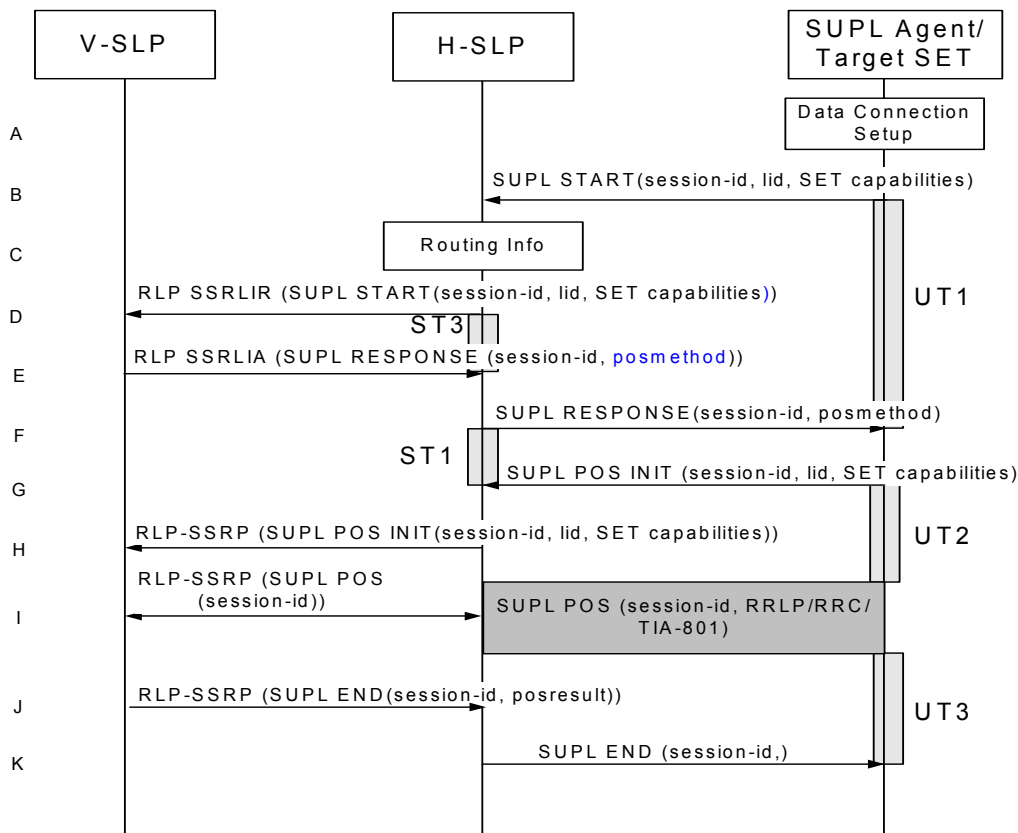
V-SLP

H-SLP

SUPL Agent/ Target SET

A

Data Connection Setup

B

SUPL START(session-id, lid, SET capabilities)

C

Routing Info

D

RLP SSRLIR (SUPL START(session-id, lid, SET capabilities))

UT1

ST3

E

RLP SSRLIA (SUPL RESPONSE (session-id, posmethod))

F

SUPL RESPONSE(session-id, posmethod)

ST1

G

SUPL POS INIT (session-id, lid, SET capabilities)

H

RLP-SSRP (SUPL POS INIT(session-id, lid, SET capabilities))

UT2

I

RLP-SSRP (SUPL POS (session-id))

SUPL POS (session-id, RRLP/RRC/ TIA-801)

J

RLP-SSRP (SUPL END(session-id, posresult))

UT3

K

SUPL END (session-id,)